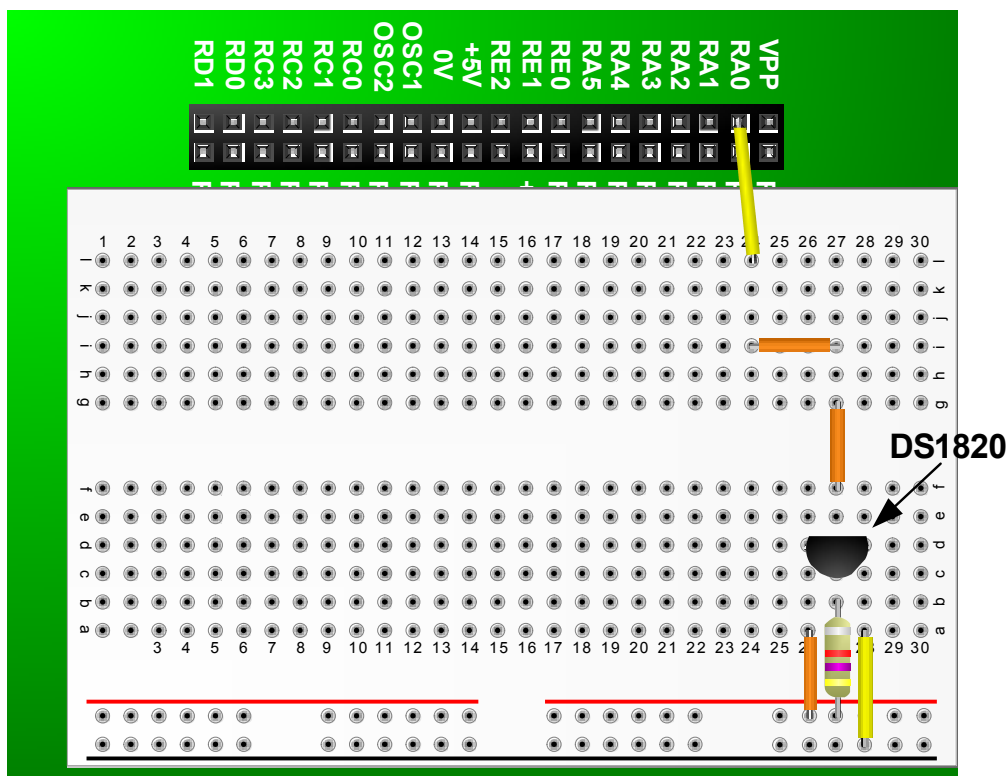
RD1 RD0 RC3 RC2 RC1 RC0 OSC2 OSC1 0V +5V RE2 RE1 RE0 RA5 RA4 RA3 RA2 RA1 RA0 VPP

1 2 3 4 5 6 7 8 9 10 11 12 13 14 15 16 17 18 19 20 21 22 23 24 25 26 27 28 29 30

l k j i h g

l k j i h g

DS1820

f e d c b a

f e d c b a

3 4 5 6 7 8 9 10 11 12 13 14 15 16 17 18 19 20 21 22 23 24 25 2 29 30